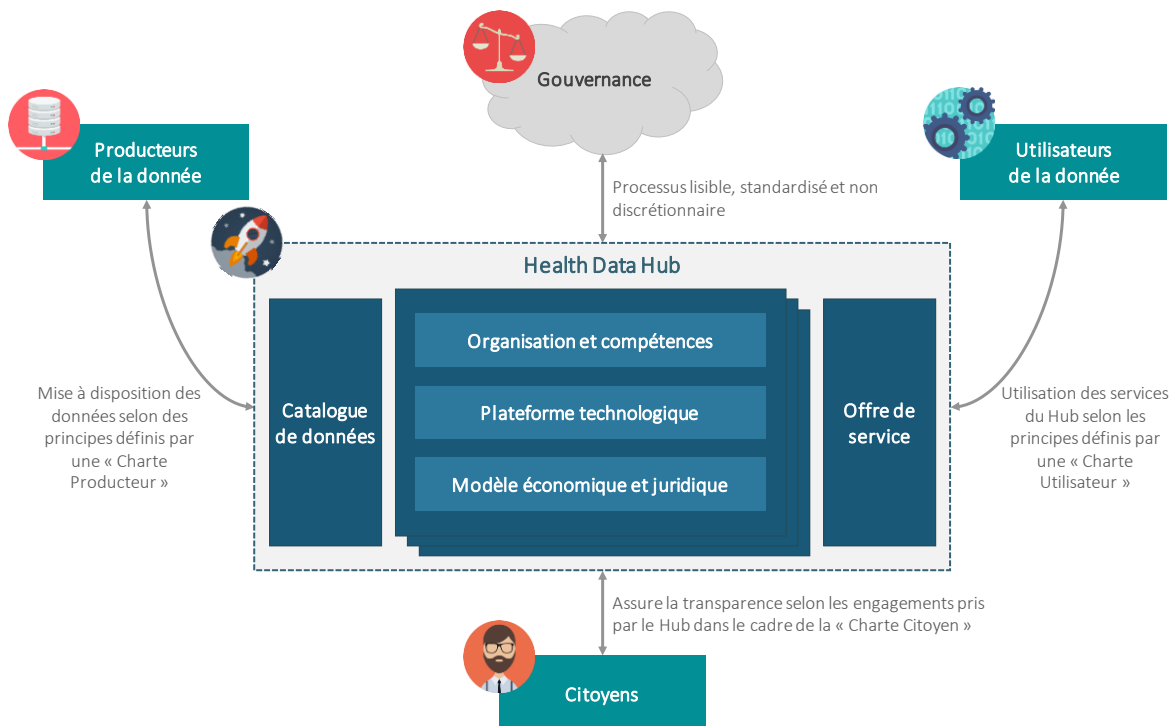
Gouvernance

Producteurs de la donnée

Utilisateurs de la donnée

Processus lisible, standardisé et non discrétionnaire

Health Data Hub

Catalogue de données

Organisation et compétences

Plateforme technologique

Modèle économique et juridique

Offre de service

Mise à disposition des données selon des principes définis par une « Charte Producteur »

Utilisation des services du Hub selon les principes définis par une « Charte Utilisateur »

Assure la transparence selon les engagements pris par le Hub dans le cadre de la « Charte Citoyen »

Citoyens